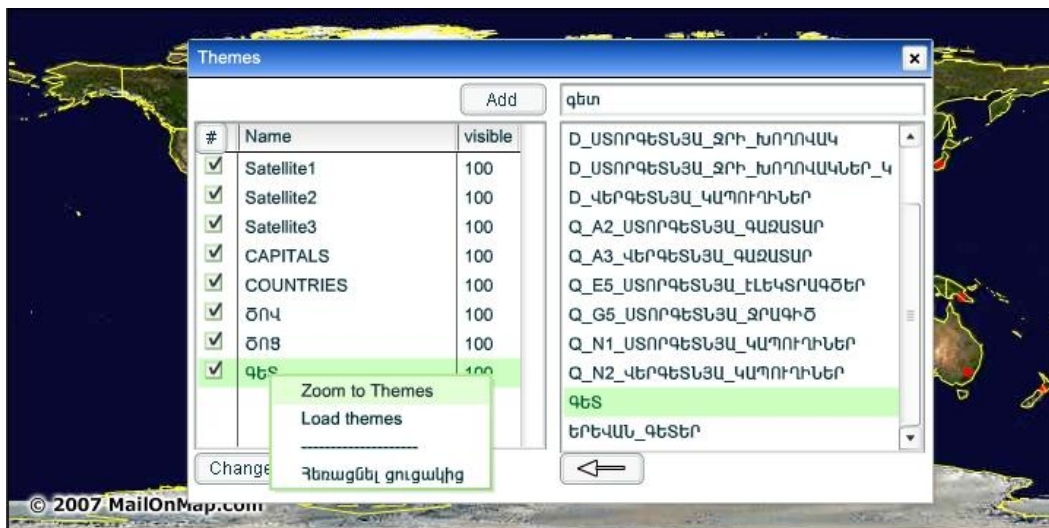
Themes

Add

գետ

| # | Name | visible |
|---|---|---|
| ☑ | Satellite1 | 100 |
| ☑ | Satellite2 | 100 |
| ☑ | Satellite3 | 100 |
| ☑ | CAPITALS | 100 |
| ☑ | COUNTRIES | 100 |
| ☑ | ԾՈՎ | 100 |
| ☑ | ԾՈՑ | 100 |
| ☑ | ԳԵՏ | 100 |

Zoom to Themes
Load themes
--------------------
Հեռացնել ցուցակից

Change

D_ՍՏՈՐԳԵՏՆՅԱ_ՋՐԻ_ԽՈՂՈՎԱԿ
D_ՍՏՈՐԳԵՏՆՅԱ_ՋՐԻ_ԽՈՂՈՎԱԿՆԵՐ_Կ
D_ՎԵՐԳԵՏՆՅԱ_ԿԱՊՈՒՂԻՆԵՐ
Q_A2_ՍՏՈՐԳԵՏՆՅԱ_ԳԱԶԱՏԱՐ
Q_A3_ՎԵՐԳԵՏՆՅԱ_ԳԱԶԱՏԱՐ
Q_E5_ՍՏՈՐԳԵՏՆՅԱ_ԷԼԵԿՏՐԱԳԾԵՐ
Q_G5_ՍՏՈՐԳԵՏՆՅԱ_ՋՐԱԳԻԾ
Q_N1_ՍՏՈՐԳԵՏՆՅԱ_ԿԱՊՈՒՂԻՆԵՐ
Q_N2_ՎԵՐԳԵՏՆՅԱ_ԿԱՊՈՒՂԻՆԵՐ
ԳԵՏ
ԵՐԵՎԱՆ_ԳԵՏԵՐ

© 2007 MailOnMap.com